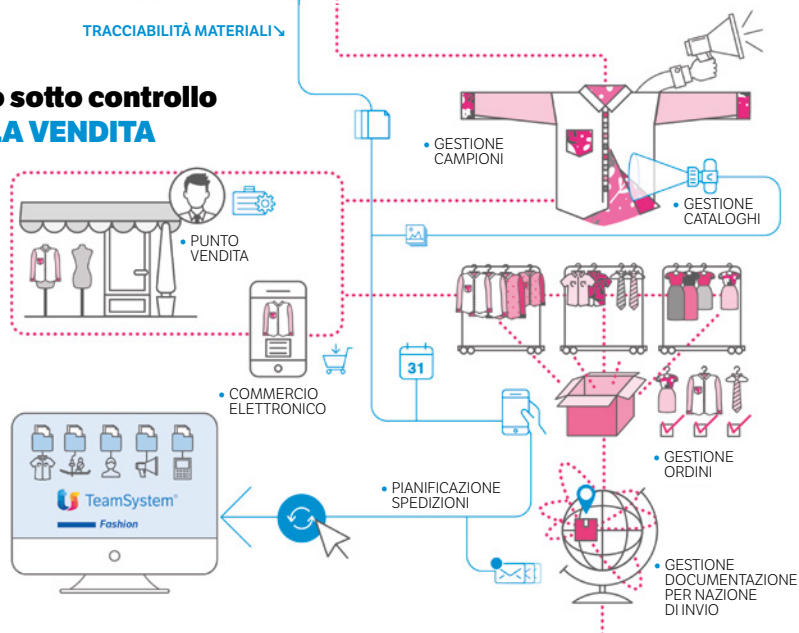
TRACCIABILITÀ MATERIALI↘

o sotto controllo
A VENDITA

• GESTIONE CAMPIONI

• GESTIONE CATALOGHI

• PUNTO VENDITA

• COMMERCIO ELETTRONICO

31

• GESTIONE ORDINI

TeamSystem
Fashion

• PIANIFICAZIONE SPEDIZIONI

• GESTIONE DOCUMENTAZIONE PER NAZIONE DI INVIO